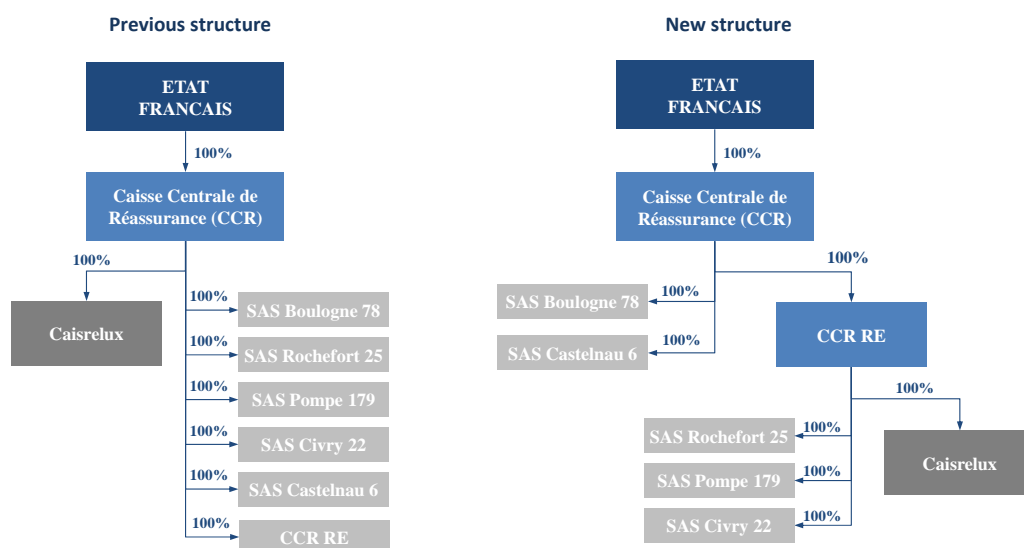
Previous structure

ETAT FRANCAIS

100%

Caisse Centrale de Réassurance (CCR)

100%

Caisrelux

100%
SAS Boulogne 78

100%
SAS Rochefort 25

100%
SAS Pompe 179

100%
SAS Civry 22

100%
SAS Castelnau 6

100%
CCR RE

New structure

ETAT FRANCAIS

100%

Caisse Centrale de Réassurance (CCR)

100%
SAS Boulogne 78

100%
SAS Castelnau 6

100%

CCR RE

100%

Caisrelux

100%
SAS Rochefort 25

100%
SAS Pompe 179

100%
SAS Civry 22